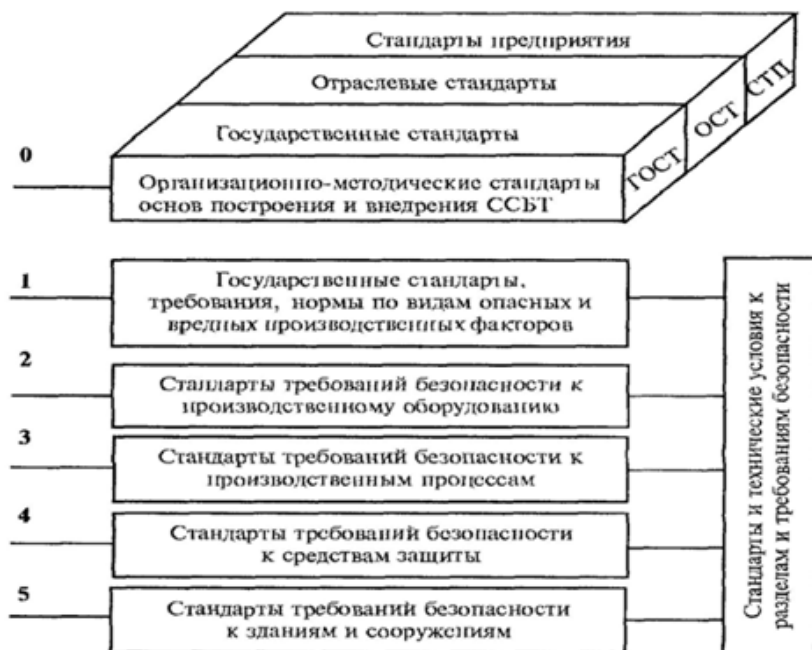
Стандарты предприятия

Отраслевые стандарты

Государственные стандарты

0

Организационно-методические стандарты основ построения и внедрения ССБТ

ГОСТ

ОСТ

СТП

1

Государственные стандарты, требования, нормы по видам опасных и вредных производственных факторов

2

Стандарты требований безопасности к производственному оборудованию

3

Стандарты требований безопасности к производственным процессам

4

Стандарты требований безопасности к средствам защиты

5

Стандарты требований безопасности к зданиям и сооружениям

Стандарты и технические условия к разделам и требованиям безопасности